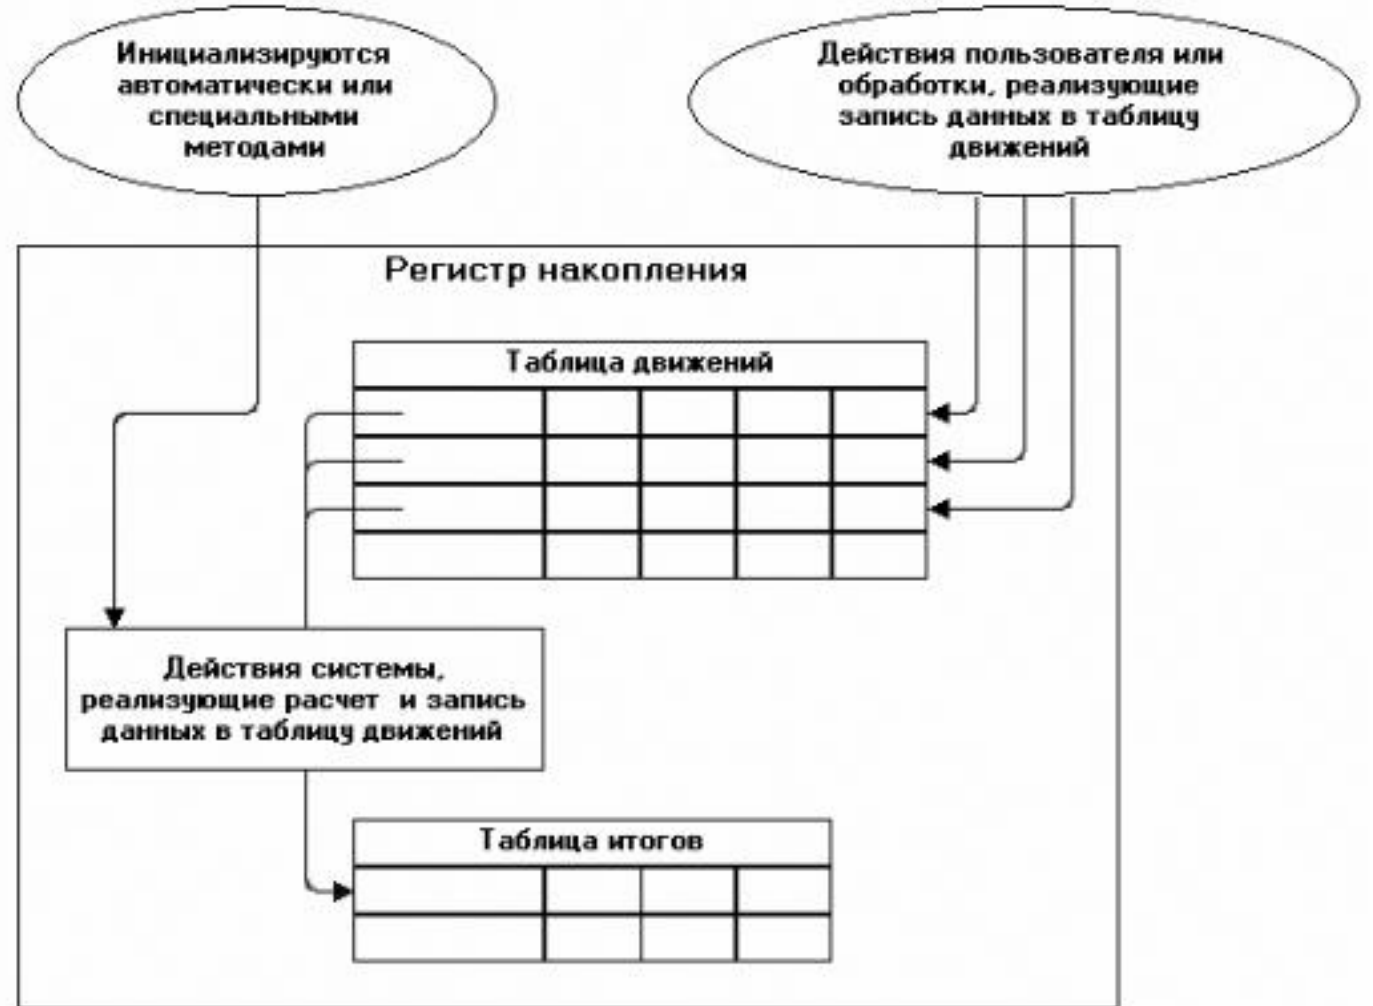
Инициализируются автоматически или специальными методами

Действия пользователя или обработки, реализующие запись данных в таблицу движений

Регистр накопления

Таблица движений

Действия системы, реализующие расчет и запись данных в таблицу движений

Таблица итогов